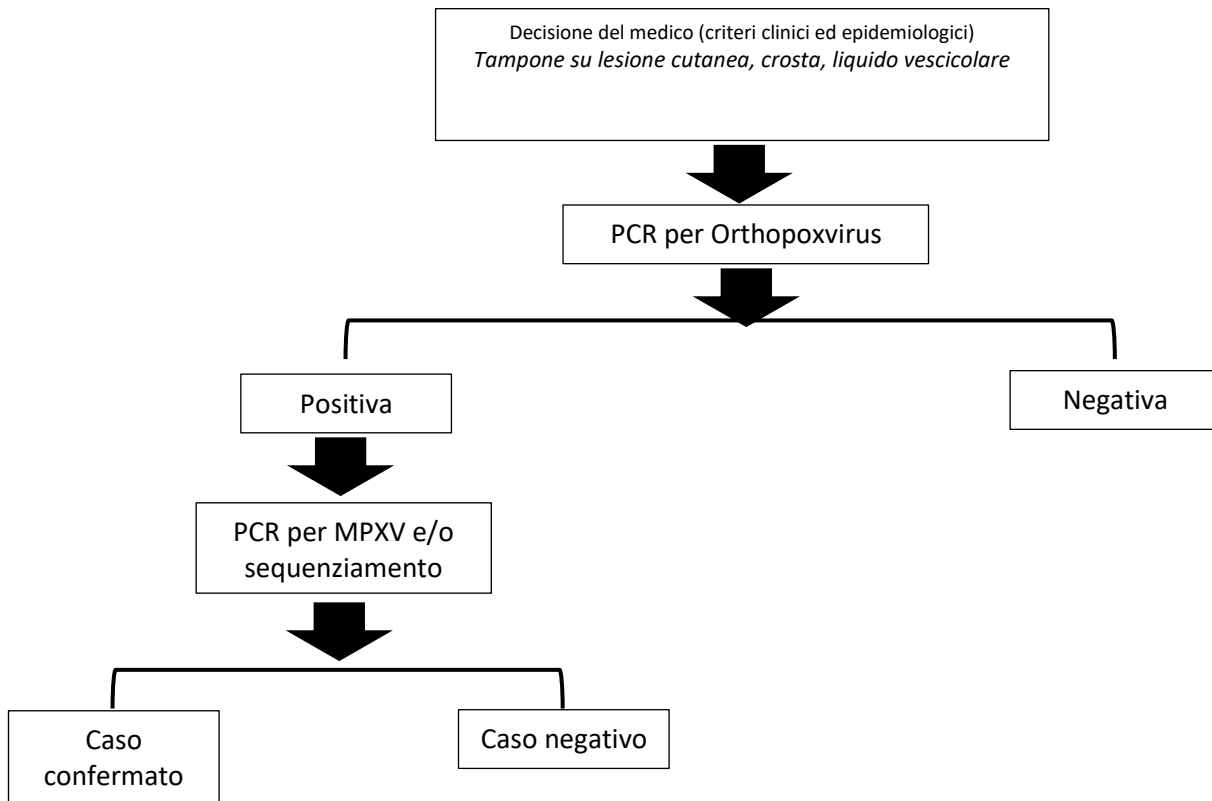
Decisione del medico (criteri clinici ed epidemiologici)
*Tampone su lesione cutanea, crosta, liquido vescicolare*

PCR per Orthopoxvirus

Positiva

Negativa

PCR per MPXV e/o sequenziamento

Caso confermato

Caso negativo